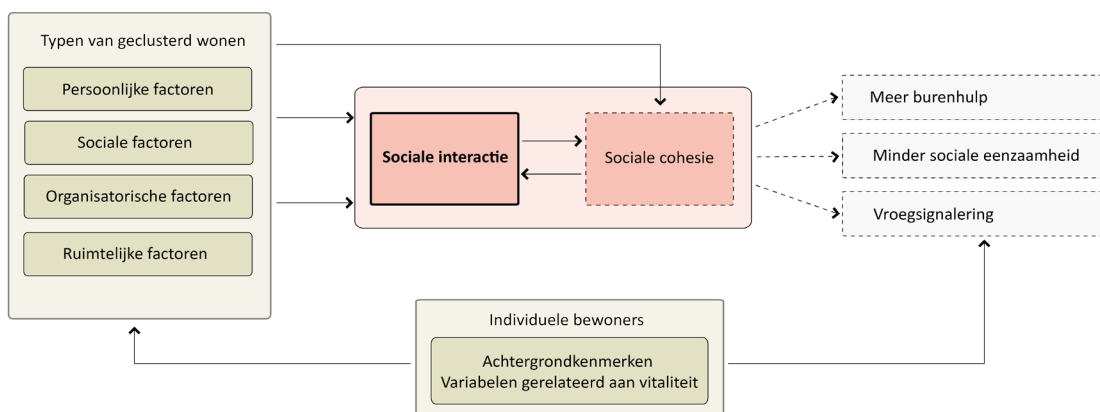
Typen van geclusterd wonen

Persoonlijke factoren

Sociale factoren

Organisatorische factoren

Ruimtelijke factoren

**Sociale interactie**

Sociale cohesie

Meer burenhulp

Minder sociale eenzaamheid

Vroegsignalering

Individuele bewoners

Achtergrondkenmerken
Variabelen gerelateerd aan vitaliteit